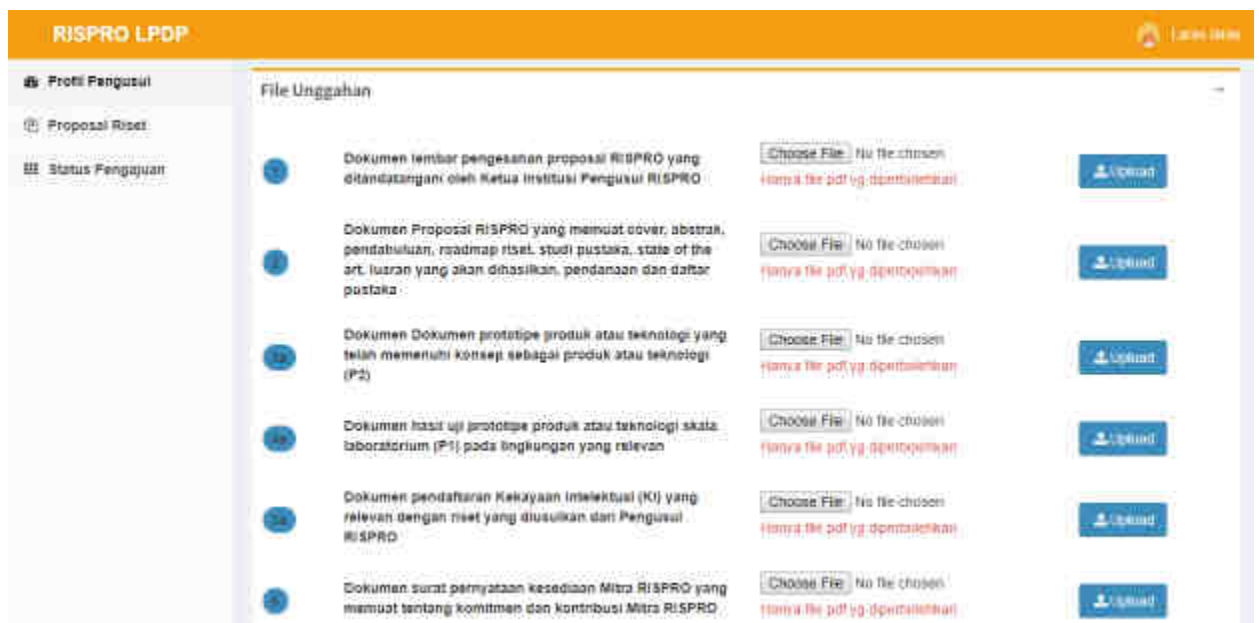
RISPRO LPDP

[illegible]

Profil Pengusul

Proposal Riset

Status Pengajuan

File Unggahan

–

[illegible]

Dokumen lembar pengesahan proposal RISPRO yang ditandatangani oleh Ketua Institusi Pengusul RISPRO

Choose File No file chosen

Hanya file pdf yg diperbolehkan

Upload

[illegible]

Dokumen Proposal RISPRO yang memuat cover, abstrak, pendahuluan, roadmap riset, studi pustaka, state of the art, luaran yang akan dihasilkan, pendanaan dan daftar pustaka

Choose File No file chosen

Hanya file pdf yg diperbolehkan

Upload

3a

Dokumen Dokumen prototipe produk atau teknologi yang telah memenuhi konsep sebagai produk atau teknologi (P2)

Choose File No file chosen

Hanya file pdf yg diperbolehkan

Upload

4a

Dokumen hasil uji prototipe produk atau teknologi skala laboratorium (P1) pada lingkungan yang relevan

Choose File No file chosen

Hanya file pdf yg diperbolehkan

Upload

5a

Dokumen pendaftaran Kekayaan Intelektual (KI) yang relevan dengan riset yang diusulkan dari Pengusul RISPRO

Choose File No file chosen

Hanya file pdf yg diperbolehkan

Upload

6

Dokumen surat pernyataan kesediaan Mitra RISPRO yang memuat tentang komitmen dan kontribusi Mitra RISPRO

Choose File No file chosen

Hanya file pdf yg diperbolehkan

Upload